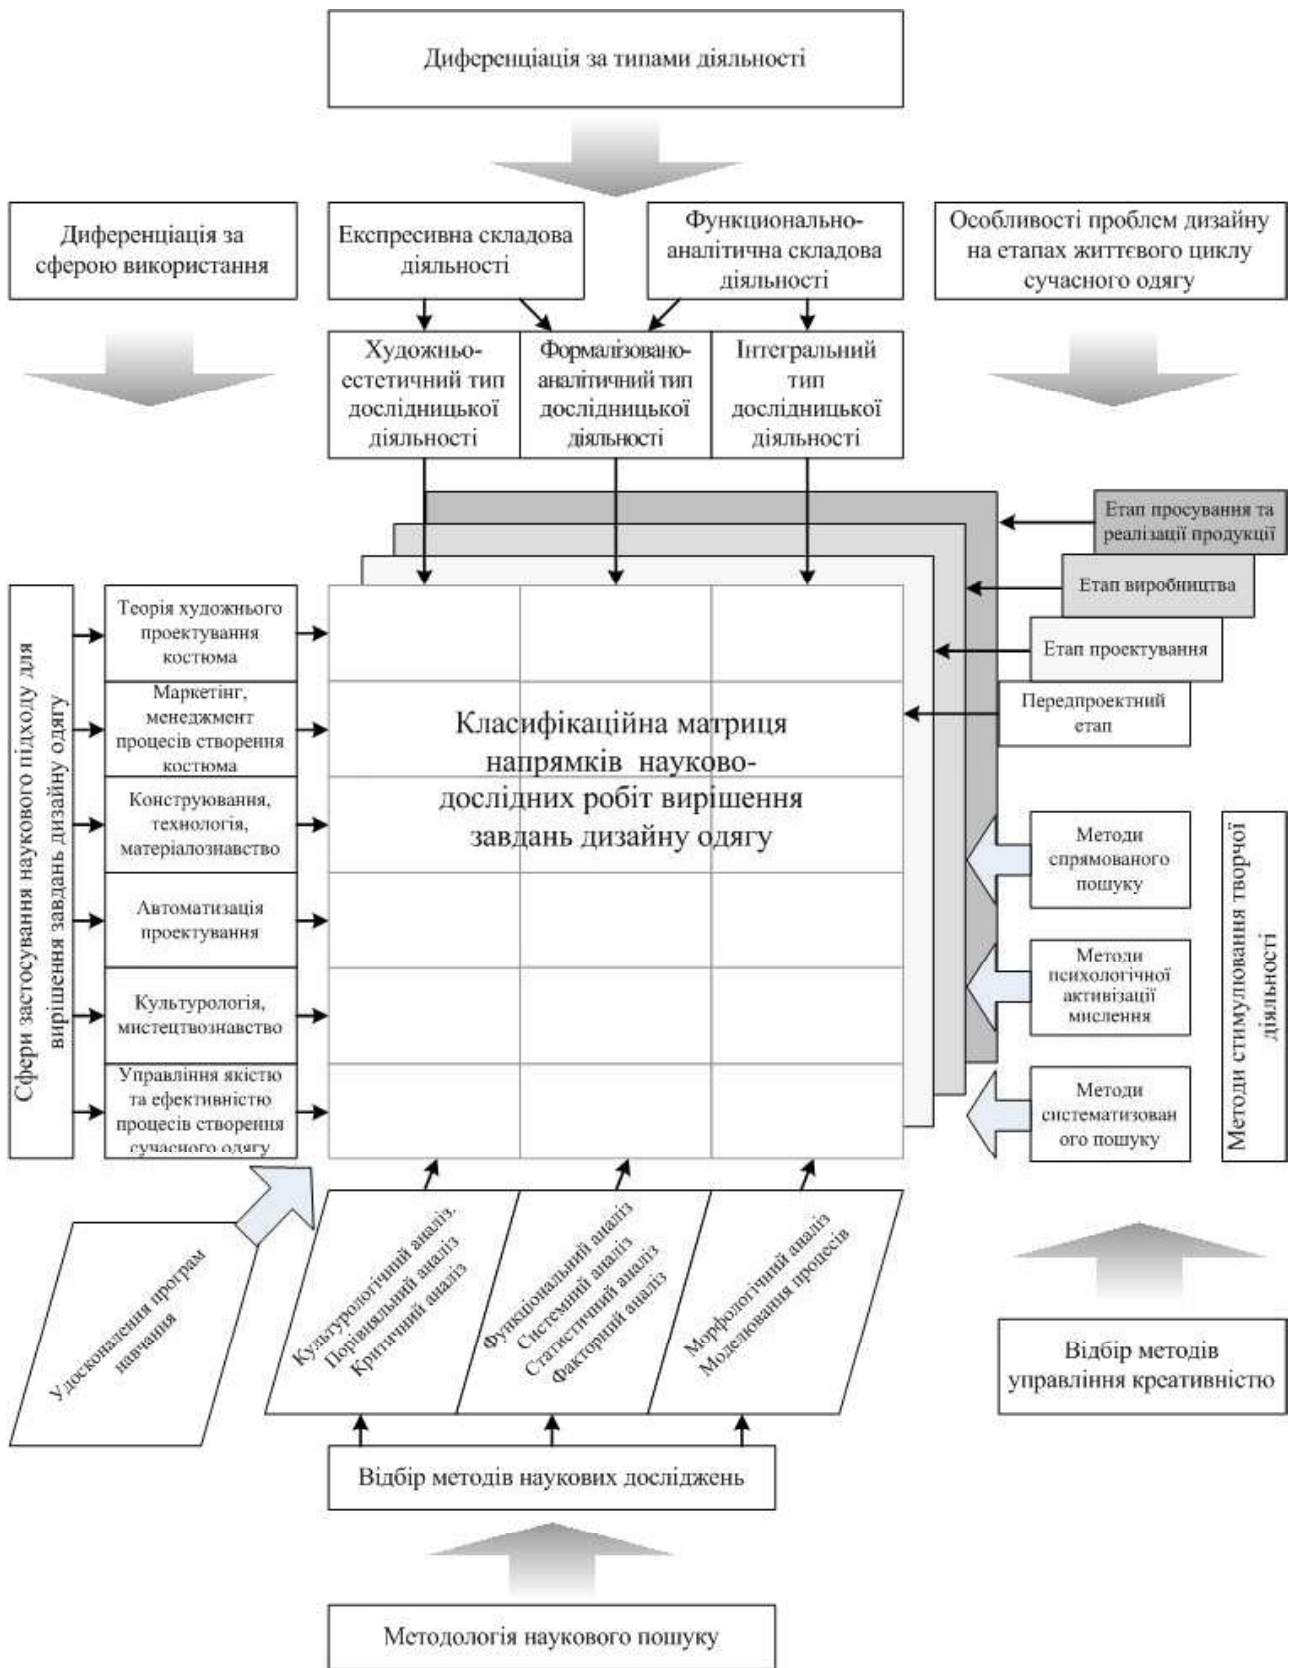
Диференціація за типами діяльності

Диференціація за сферою використання

Експресивна складова діяльності

Функціонально-аналітична складова діяльності

Особливості проблем дизайну на етапах життєвого циклу сучасного одягу

Художньо-естетичний тип дослідницької діяльності

Формалізовано-аналітичний тип дослідницької діяльності

Інтегральний тип дослідницької діяльності

Етап просування та реалізації продукції

Етап виробництва

Етап проектування

Передпроектний етап

Сфери застосування наукового підходу для вирішення завдань дизайну одягу

Теорія художнього проектування костюма

Маркетінг, менеджмент процесів створення костюма

Конструювання, технологія, матеріалознавство

Автоматизація проектування

Культурологія, мистецтвознавство

Управління якістю та ефективністю процесів створення сучасного одягу

Класифікаційна матриця напрямків науково-дослідних робіт вирішення завдань дизайну одягу

Методи спрямованого пошуку

Методи психологічної активізації мислення

Методи систематизованого пошуку

Методи стимулювання творчої діяльності

Удосконалення програм навчання

Культурологічний аналіз, Порівняльний аналіз Критичний аналіз

Функціональний аналіз Системний аналіз Статистичний аналіз Факторний аналіз

Морфологічний аналіз Моделювання процесів

Відбір методів управління креативністю

Відбір методів наукових досліджень

Методологія наукового пошуку